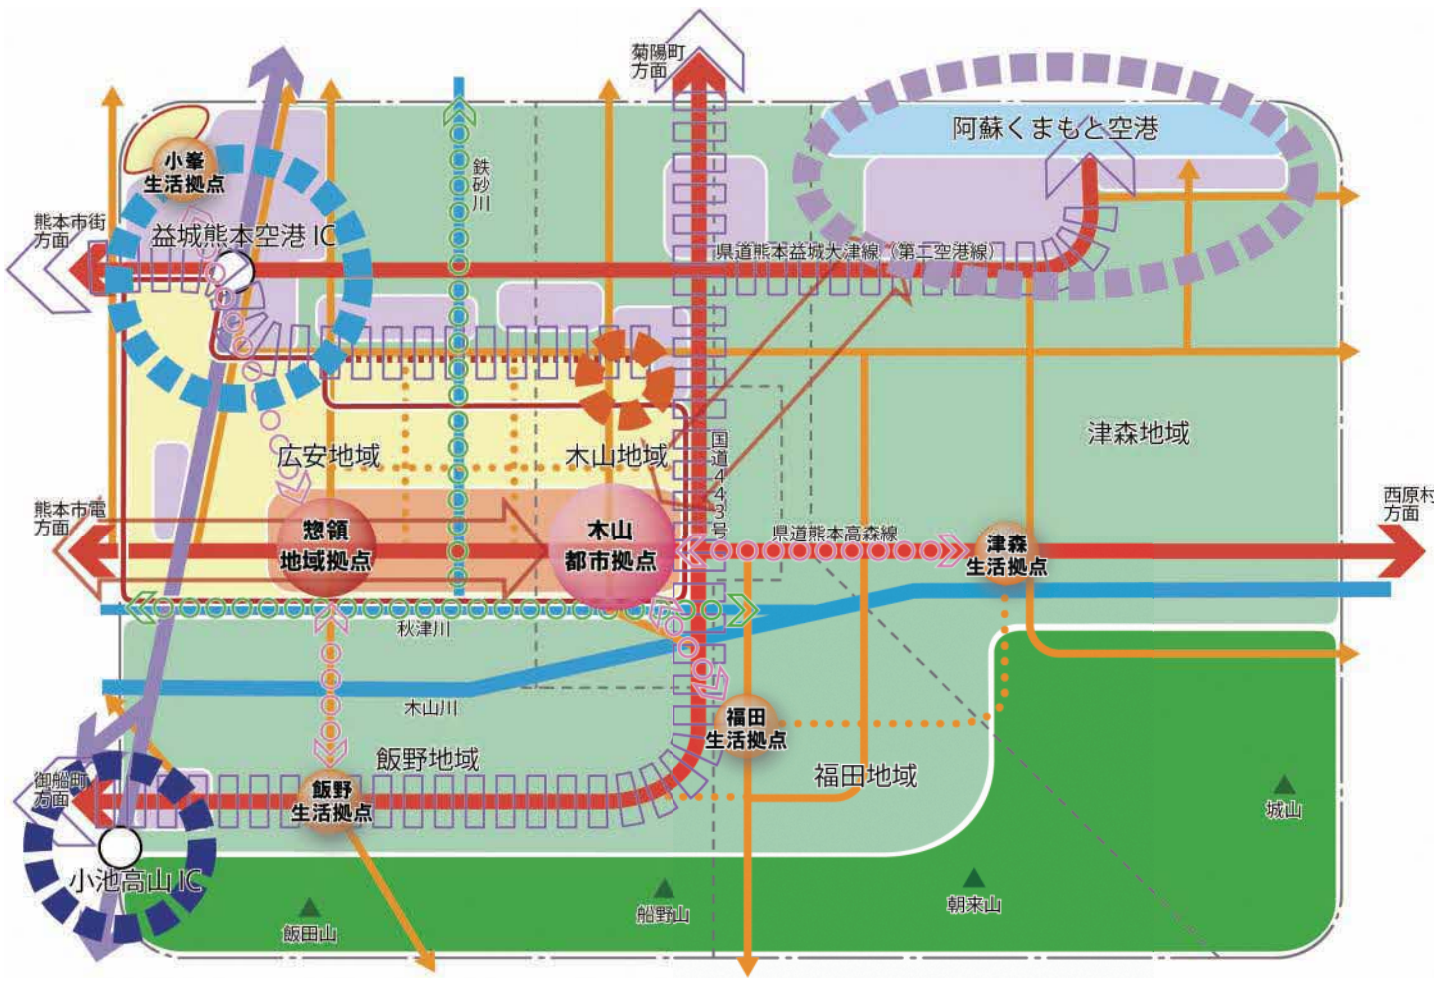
菊陽町
方面

阿蘇くまもと空港

小峯
生活拠点

熊本市街
方面

益城熊本空港 IC

鉄砂川

県道熊本益城大津線（第二空港線）

津森地域

広安地域

木山地域

国道443号

熊本市電
方面

惣領
地域拠点

木山
都市拠点

県道熊本高森線

津森
生活拠点

西原村
方面

秋津川

木山川

福田
生活拠点

飯野地域

福田地域

御船町
方面

飯野
生活拠点

城山

小池高山 IC

船野山

朝来山

飯田山